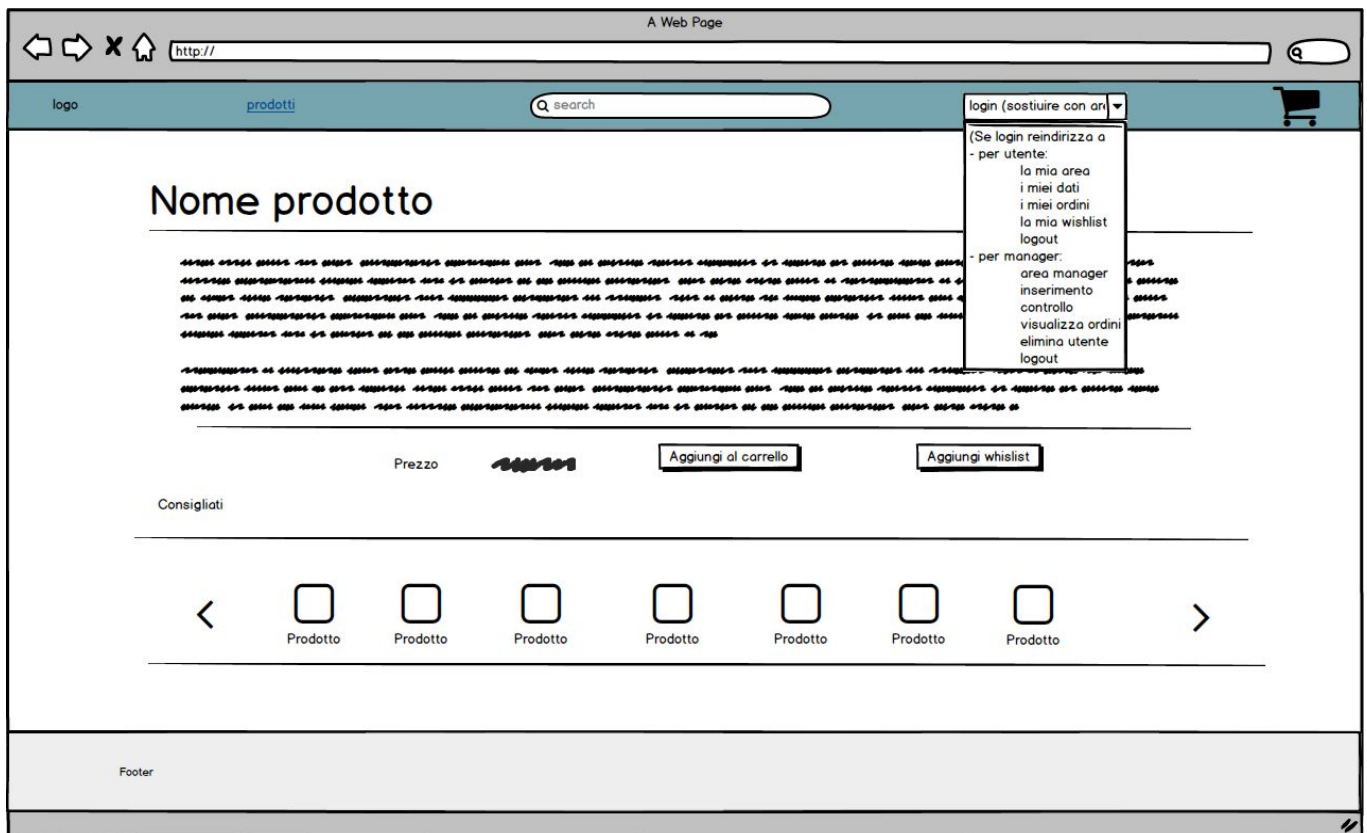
A Web Page

http://

logo

prodotti

search

login (sostiuire con ar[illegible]

(Se login reindirizza a
- per utente:
la mia area
i miei dati
i miei ordini
la mia wishlist
logout
- per manager:
area manager
inserimento
controllo
visualizza ordini
elimina utente
logout

Nome prodotto

Prezzo

Aggiungi al carrello

Aggiungi whislist

Consigliati

Prodotto

Prodotto

Prodotto

Prodotto

Prodotto

Prodotto

Prodotto

Footer